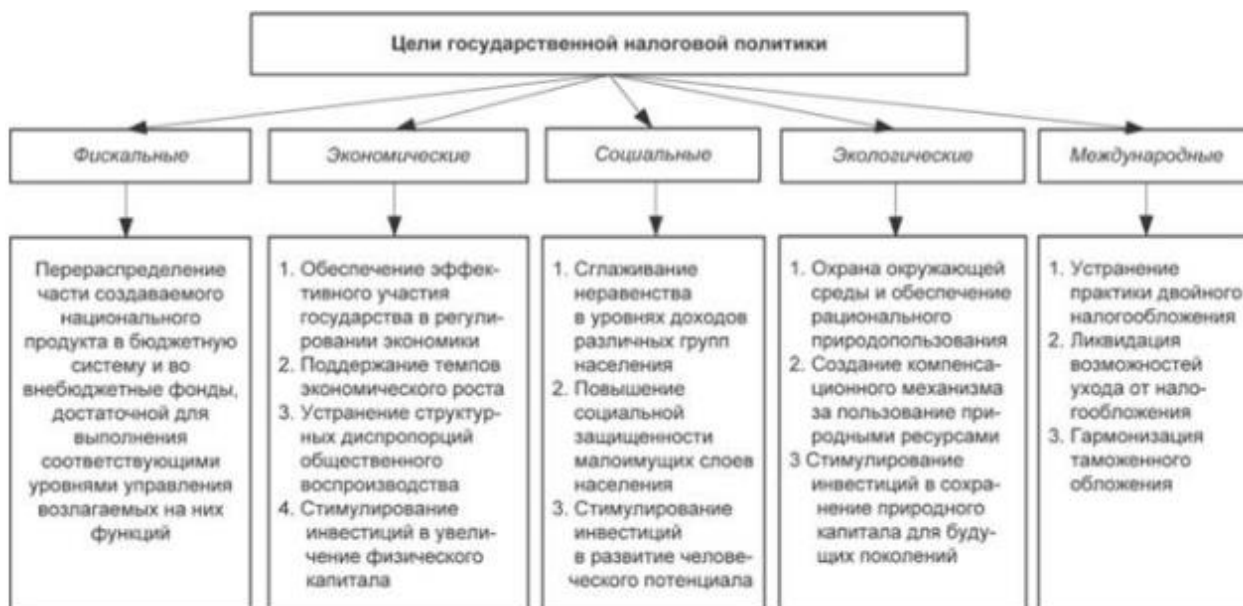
Цели государственной налоговой политики

Фискальные

Экономические

Социальные

Экологические

Международные

Перераспределение части создаваемого национального продукта в бюджетную систему и во внебюджетные фонды, достаточной для выполнения соответствующими уровнями управления возлагаемых на них функций

1. Обеспечение эффективного участия государства в регулировании экономики
2. Поддержание темпов экономического роста
3. Устранение структурных диспропорций общественного воспроизводства
4. Стимулирование инвестиций в увеличение физического капитала

1. Сглаживание неравенства в уровнях доходов различных групп населения
2. Повышение социальной защищенности малоимущих слоев населения
3. Стимулирование инвестиций в развитие человеческого потенциала

1. Охрана окружающей среды и обеспечение рационального природопользования
2. Создание компенсационного механизма за пользование природными ресурсами
3 Стимулирование инвестиций в сохранение природного капитала для будущих поколений

1. Устранение практики двойного налогообложения
2. Ликвидация возможностей ухода от налогообложения
3. Гармонизация таможенного обложения